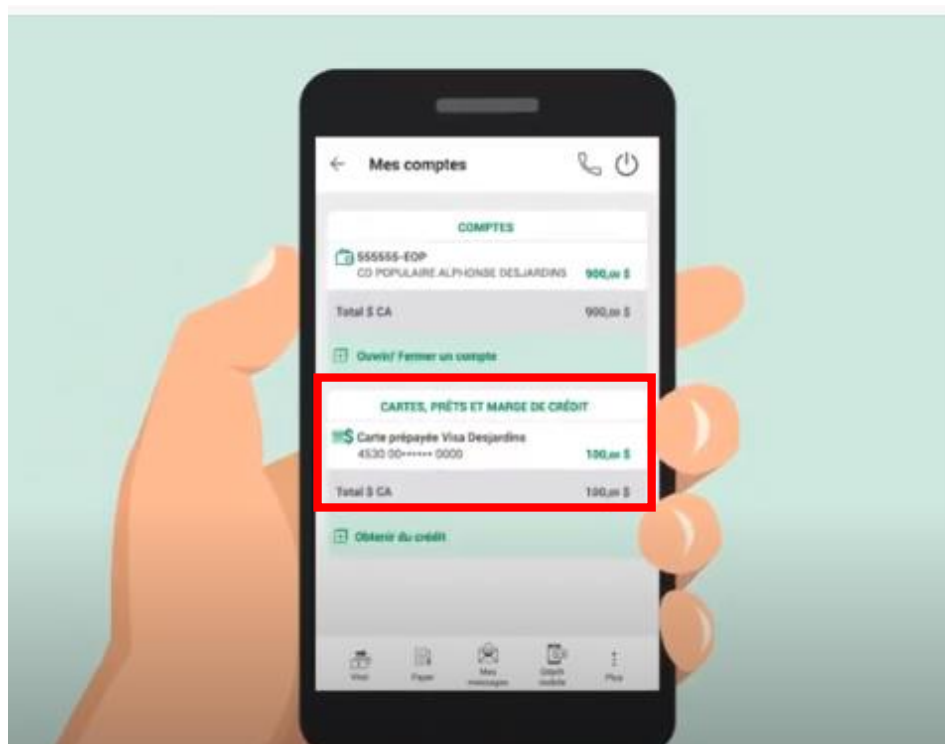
Mes comptes

COMPTES

555555-EOP
CD POPULAIRE ALPHONSE DESJARDINS 900,00 $

Total $ CA 900,00 $

Ouvrir/ Fermer un compte

CARTES, PRÊTS ET MARGE DE CRÉDIT

Carte prépayée Visa Desjardins
4530 00****** 0000 100,00 $

Total $ CA 100,00 $

Obtenir du crédit

Virer
Payer
Mes messages
Dépôt mobile
Plus